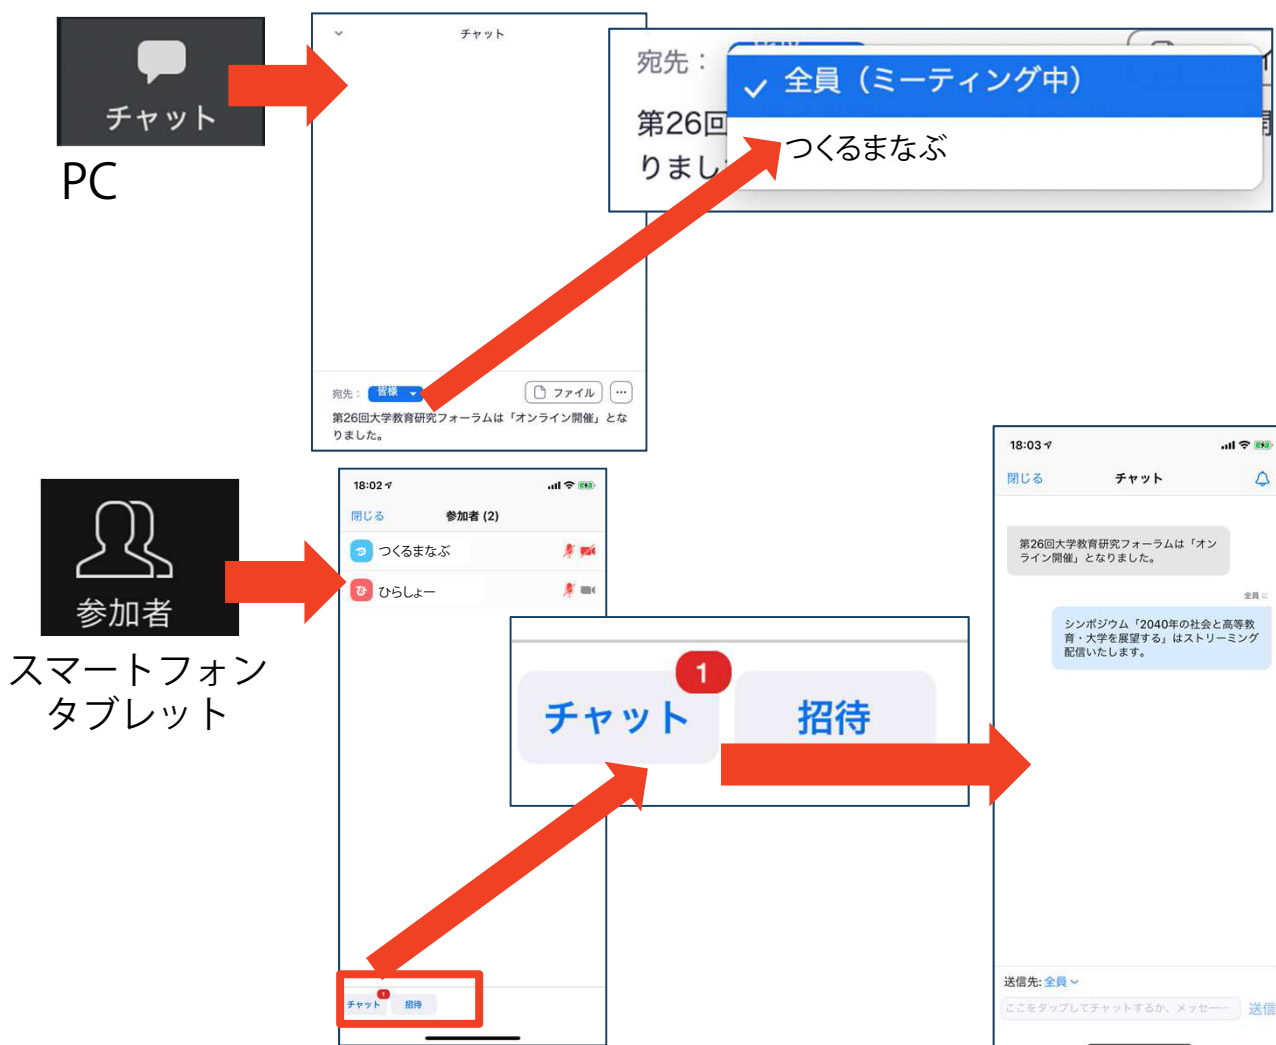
チャット

PC

チャット

宛先： 皆様

ファイル

...

第26回大学教育研究フォーラムは「オンライン開催」となりました。

宛先：

全員（ミーティング中）

つくるまなぶ

第26回

りまし

参加者

スマートフォン
タブレット

18:02

閉じる

参加者 (2)

つくるまなぶ

ひらしょー

チャット

招待

1

チャット

招待

18:03

閉じる

チャット

第26回大学教育研究フォーラムは「オンライン開催」となりました。

全員

シンポジウム「2040年の社会と高等教育・大学を展望する」はストリーミング配信いたします。

送信先: 全員

ここをタップしてチャットするか、メッセー…

送信